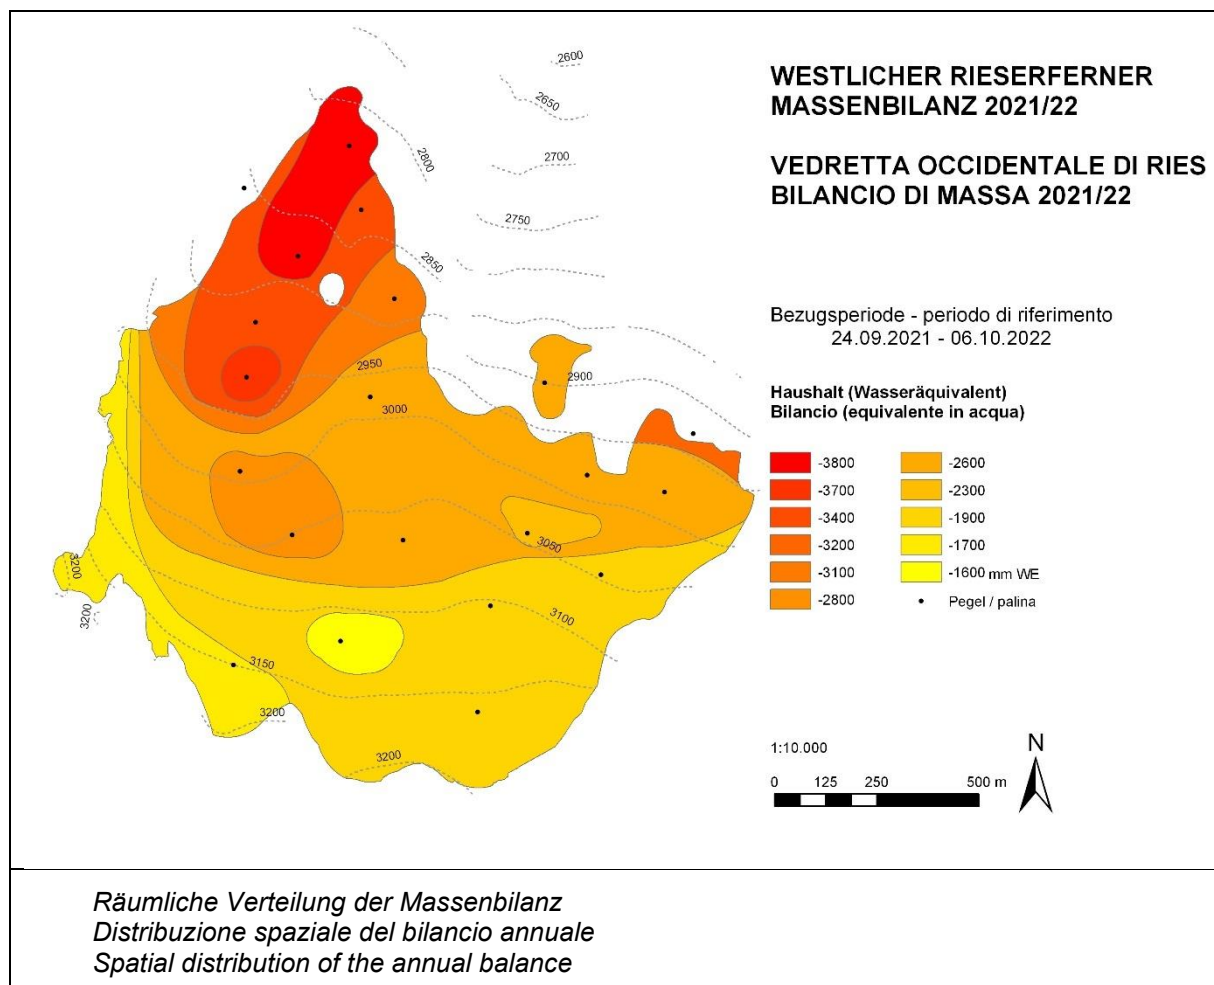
WESTLICHER RIESERFERNER
MASSENBILANZ 2021/22

VEDRETTA OCCIDENTALE DI RIES
BILANCIO DI MASSA 2021/22

Bezugsperiode - periodo di riferimento
24.09.2021 - 06.10.2022

Haushalt (Wasseräquivalent)
Bilancio (equivalente in acqua)

-3800
-3700
-3400
-3200
-3100
-2800
-2600
-2300
-1900
-1700
-1600 mm WE
Pegel / palina

2600
2650
2700
2750
2800
2850
2900
2950
3000
3050
3100
3150
3200
3200
3200
3200
3200

1:10.000
0 125 250 500 m
N

Räumliche Verteilung der Massenbilanz
Distribuzione spaziale del bilancio annuale
Spatial distribution of the annual balance